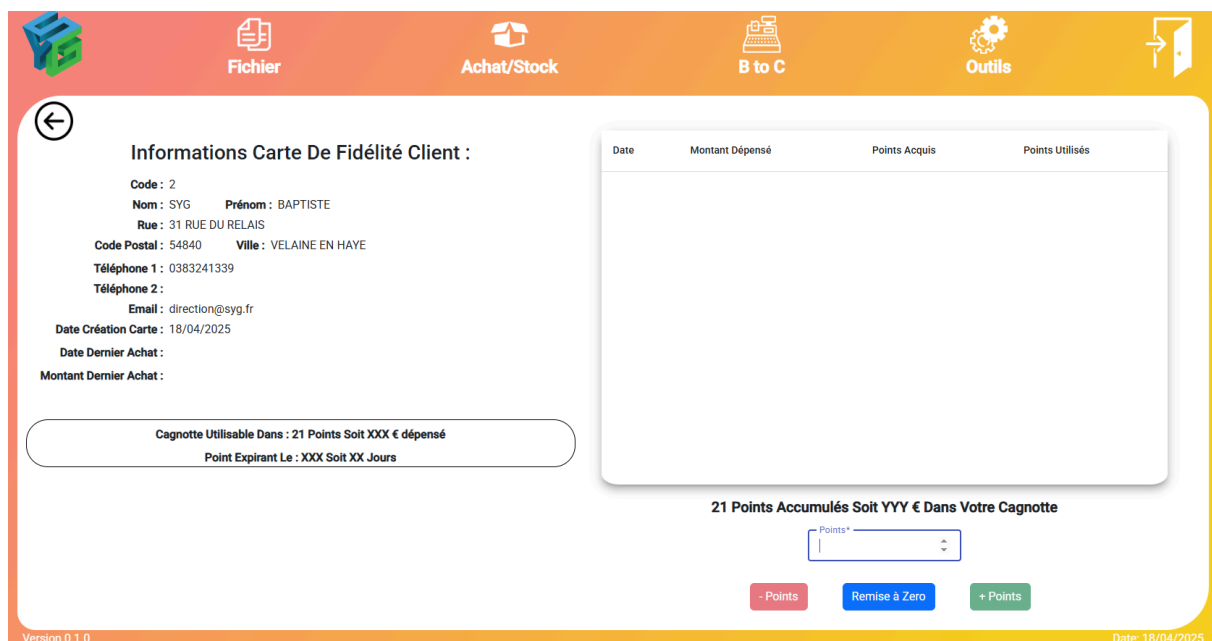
Fichier
Achat/Stock
B to C
Outils

Informations Carte De Fidélité Client :

Code : 2
Nom : SYG Prénom : BAPTISTE
Rue : 31 RUE DU RELAIS
Code Postal : 54840 Ville : VELAINE EN HAYE
Téléphone 1 : 0383241339
Téléphone 2 :
Email : direction@syg.fr
Date Création Carte : 18/04/2025
Date Dernier Achat :
Montant Dernier Achat :

Cagnotte Utilisable Dans : 21 Points Soit XXX € dépensé
Point Expirant Le : XXX Soit XX Jours

| Date | Montant Dépensé | Points Acquis | Points Utilisés |
|---|---|---|---|

21 Points Accumulés Soit YYY € Dans Votre Cagnotte

Points*

- Points
Remise à Zero
+ Points

Version 0.1.0
Date: 18/04/2025